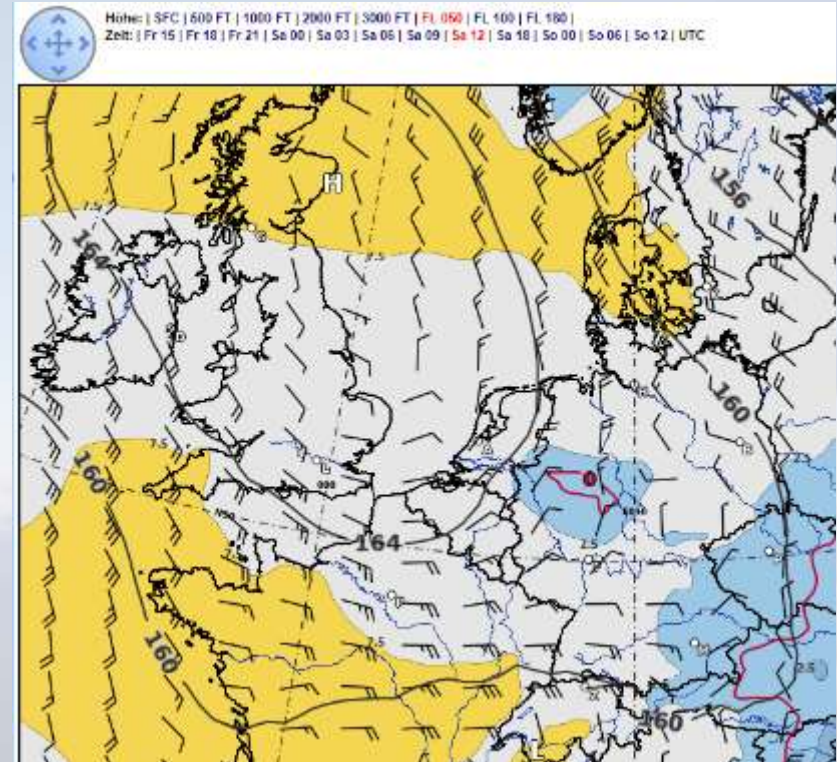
Höhe: | SFC | 500 FT | 1000 FT | 2000 FT | 3000 FT | FL 050 | FL 100 | FL 180 |
Zeit: | Fr 15 | Fr 18 | Fr 21 | Sa 00 | Sa 03 | Sa 06 | Sa 09 | Sa 12 | Sa 18 | So 00 | So 06 | So 12 | UTC

H
164
156
160
160
164
160
160
-7.5
-7.5
-7.5
-7.5
-2.5
-2.5
T